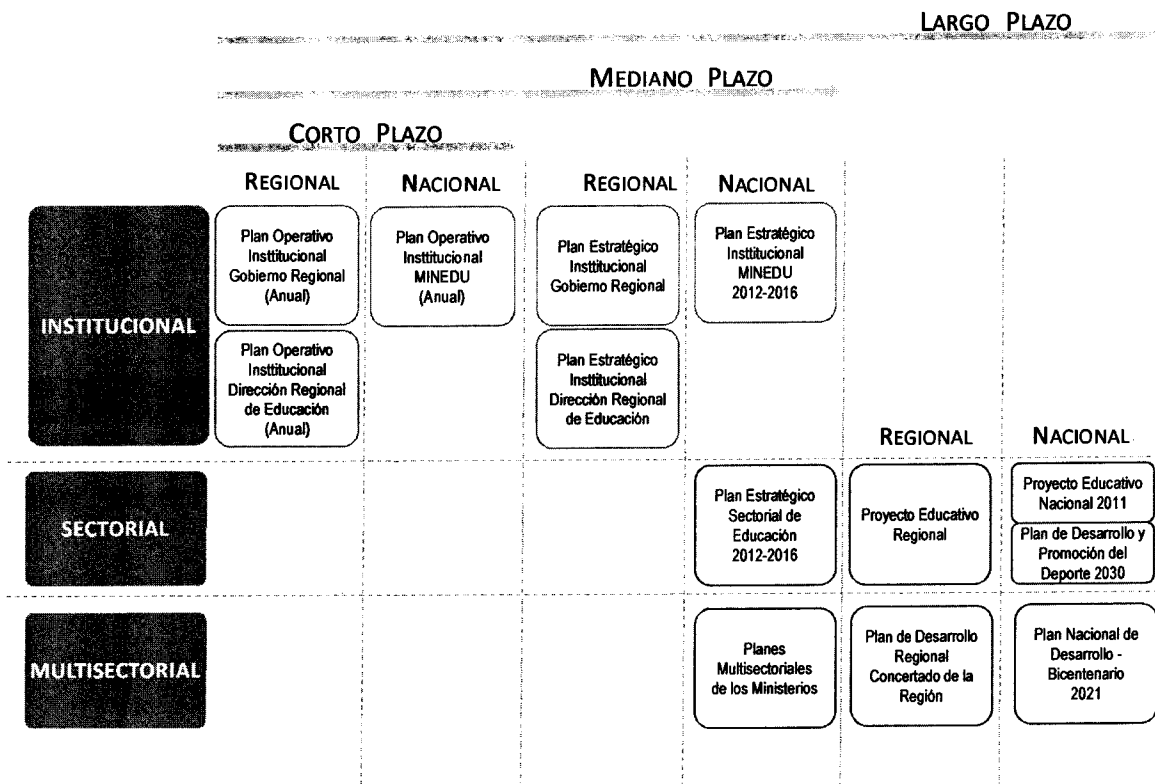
LARGO PLAZO

MEDIANO PLAZO

CORTO PLAZO

REGIONAL

NACIONAL

REGIONAL

NACIONAL

INSTITUCIONAL

Plan Operativo Insttitucional Gobiemo Regional (Anual)

Plan Operativo Insttitucional MINEDU (Anual)

Plan Estratégico Insttitucional Gobiemo Regional

Plan Estratégico Insttitucional MINEDU 2012-2016

Plan Operativo Insttitucional Dirección Regional de Educación (Anual)

Plan Estratégico Insttitucional Dirección Regional de Educación

REGIONAL

NACIONAL

SECTORIAL

Plan Estratégico Sectorial de Educación 2012-2016

Proyecto Educativo Regional

Proyecto Educativo Nacional 2011

Plan de Desarrollo y Promoción del Deporte 2030

MULTISECTORIAL

Planes Multisectoriales de los Ministerios

Plan de Desarrollo Regional Concertado de la Región

Plan Nacional de Desarrollo - Bicentenario 2021